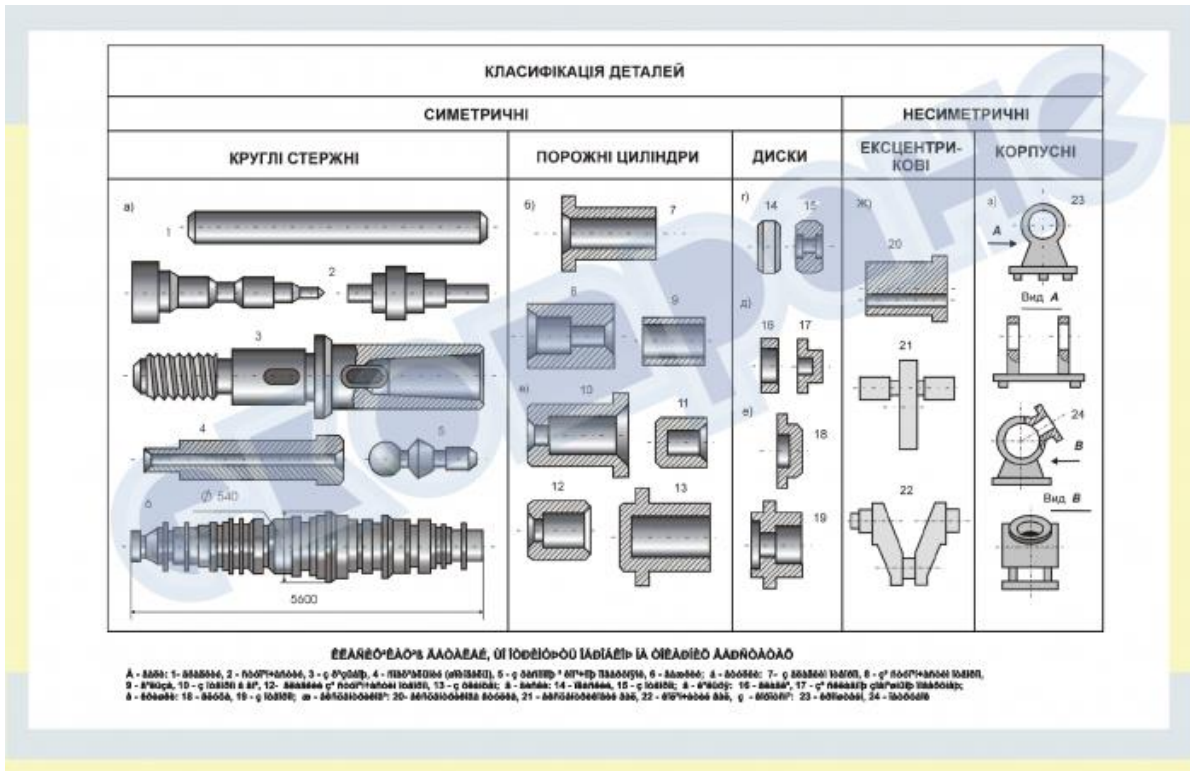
КЛАСИФІКАЦІЯ ДЕТАЛЕЙ

| СИМЕТРИЧНІ | | | НЕСИМЕТРИЧНІ | |
|---|---|---|---|---|
| КРУГЛІ СТЕРЖНІ | ПОРОЖНІ ЦИЛІНДРИ | ДИСКИ | ЕКСЦЕНТРИ-КОВІ | КОРПУСНІ |

а) 1 2 3 4 5 б) $\varnothing$ 540 5600

б) 7 8 9 в) 10 11 12 13

г) 14 15 д) 16 17 е) 18 19

ж) 20 21 22

з) 23 А Вид А 24 В Вид В

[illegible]

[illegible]